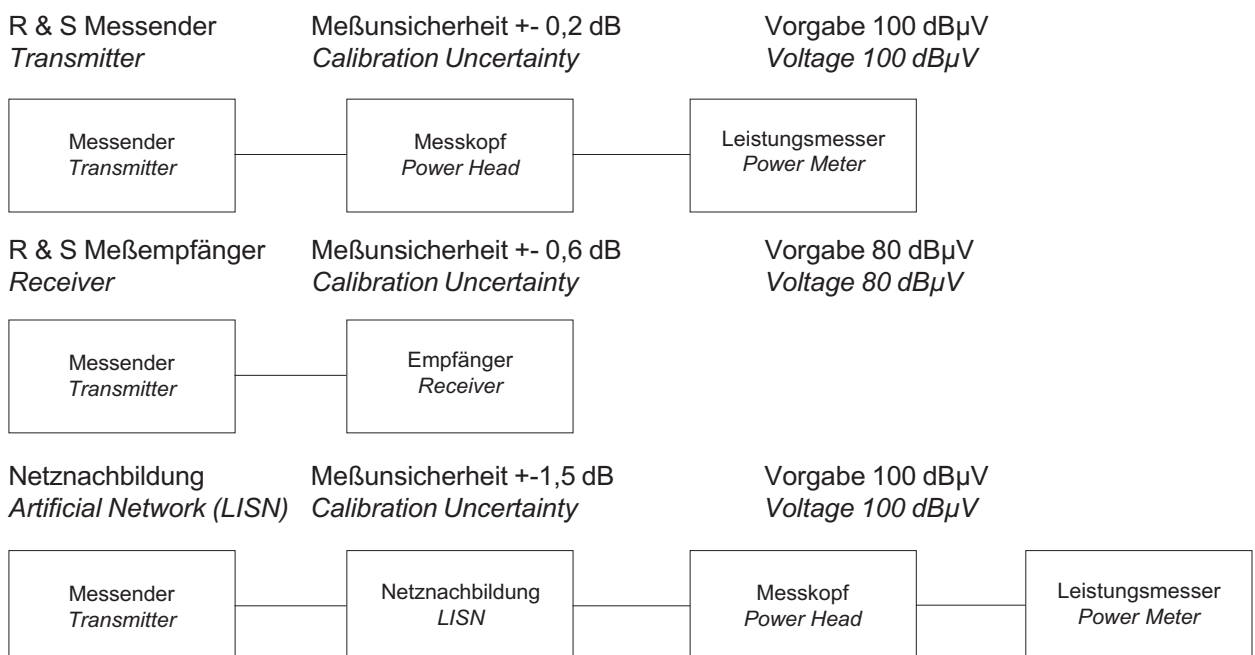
R & S Messender
Transmitter

Meßunsicherheit +- 0,2 dB
Calibration Uncertainty

Vorgabe 100 dBµV
Voltage 100 dBµV

Messender
Transmitter

Messkopf
Power Head

Leistungsmesser
Power Meter

R & S Meßempfänger
Receiver

Meßunsicherheit +- 0,6 dB
Calibration Uncertainty

Vorgabe 80 dBµV
Voltage 80 dBµV

Messender
Transmitter

Empfänger
Receiver

Netznachbildung
Artificial Network (LISN)

Meßunsicherheit +-1,5 dB
Calibration Uncertainty

Vorgabe 100 dBµV
Voltage 100 dBµV

Messender
Transmitter

Netznachbildung
LISN

Messkopf
Power Head

Leistungsmesser
Power Meter